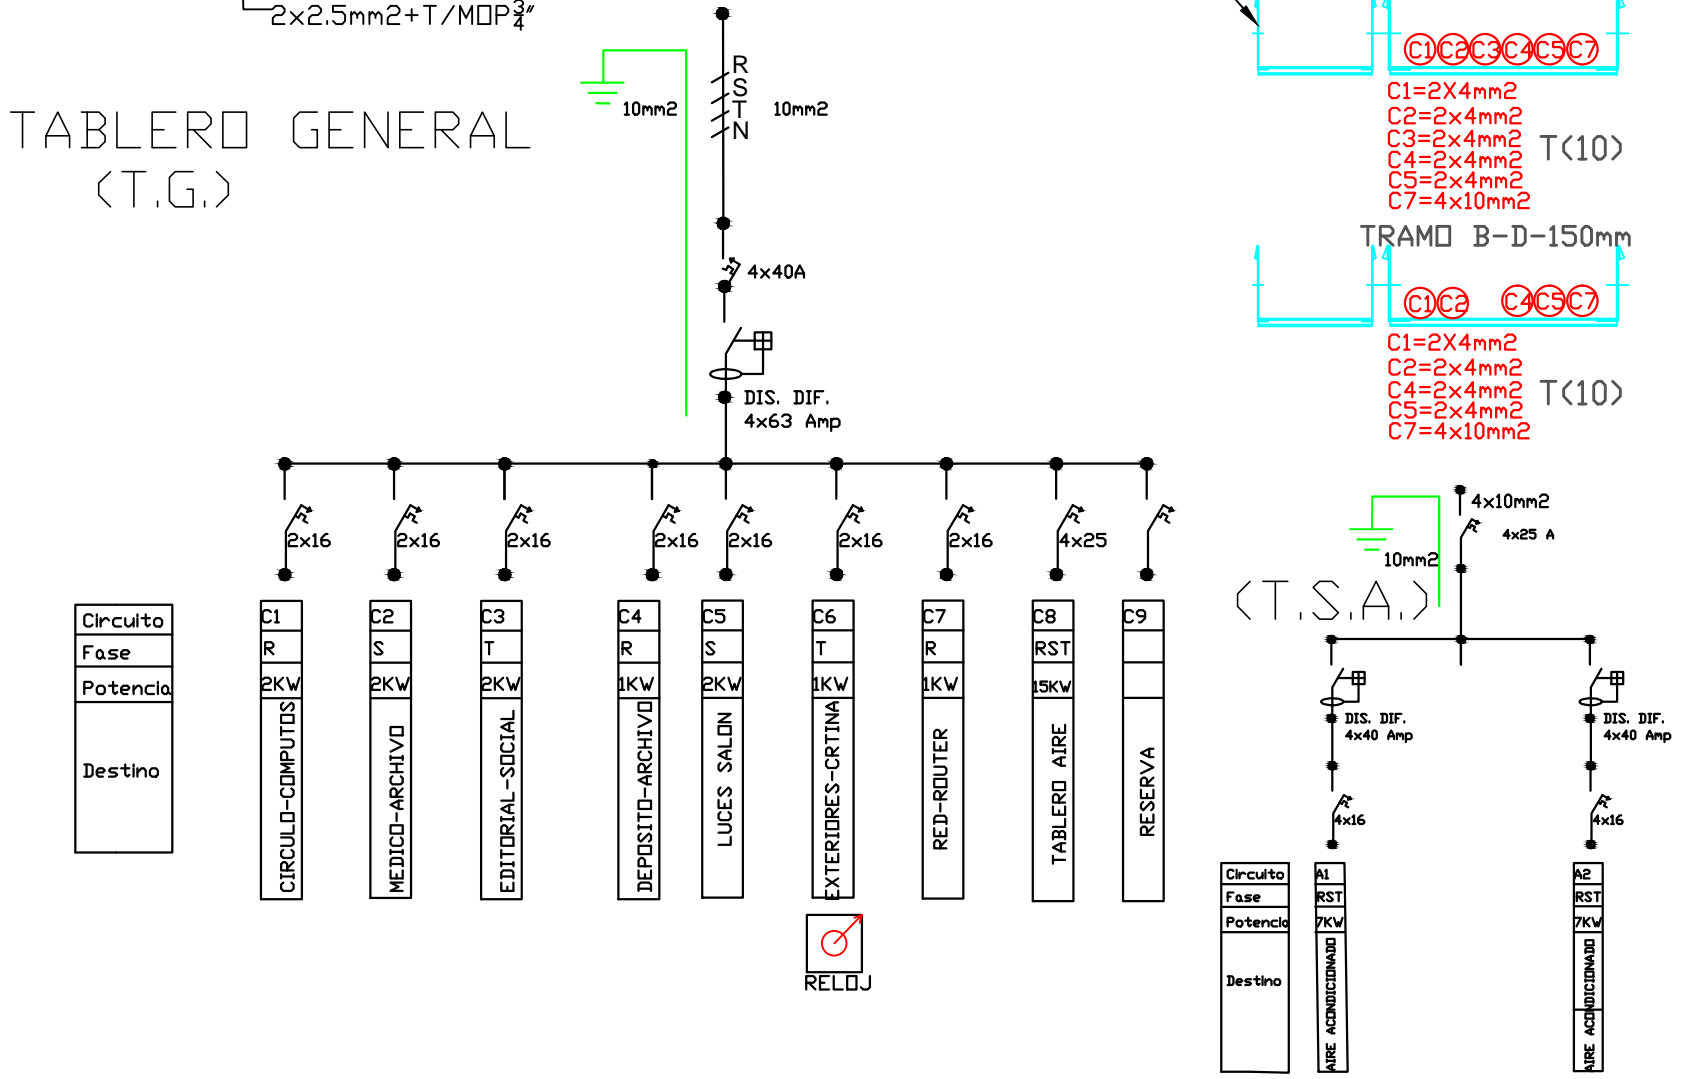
2x2.5mm2+T/MOP$\frac{3}{4}$"

TABLERO GENERAL
(T.G.)

R
S
T
N

10mm2

10mm2

4x40A

DIS. DIF.
4x63 Amp

2x16
2x16
2x16
2x16
2x16
2x16
2x16
4x25

| Circuito |
|---|
| Fase |
| Potencia |
| Destino |

| C1 | C2 | C3 | C4 | C5 | C6 | C7 | C8 | C9 |
|---|---|---|---|---|---|---|---|---|
| R | S | T | R | S | T | R | RST | |
| 2KW | 2KW | 2KW | 1KW | 2KW | 1KW | 1KW | 15KW | |
| CIRCULO-COMPUTOS | MEDICO-ARCHIVO | EDITORIAL-SOCIAL | DEPOSITO-ARCHIVO | LUCES SALON | EXTERIORES-CRTINA | RED-ROUTER | TABLERO AIRE | RESERVA |

RELOJ

C1 C2 C3 C4 C5 C7
C1=2X4mm2
C2=2x4mm2
C3=2x4mm2
C4=2x4mm2
C5=2x4mm2
C7=4x10mm2
T(10)

TRAMO B-D-150mm

C1 C2 C4 C5 C7
C1=2X4mm2
C2=2x4mm2
C4=2x4mm2
C5=2x4mm2
C7=4x10mm2
T(10)

4x10mm2
4x25 A
10mm2
(T.S.A.)

DIS. DIF.
4x40 Amp

DIS. DIF.
4x40 Amp

4x16
4x16

| Circuito |
|---|
| Fase |
| Potencia |
| Destino |

| A1 | A2 |
|---|---|
| RST | RST |
| 7KW | 7KW |
| AIRE ACONDICIONADO | AIRE ACONDICIONADO |